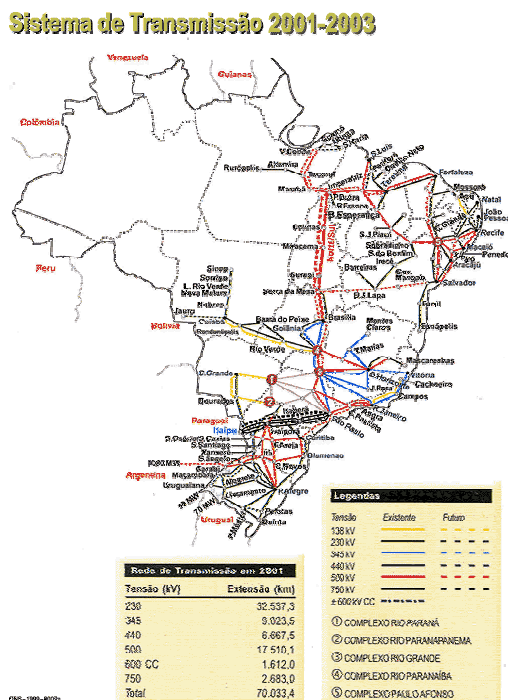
Sistema de Transmissão 2001-2003

Venezuela
Guianas
Colômbia
Peru
Bolívia
Paraguai
Itaipu
Argentina
Uruguai

Rurópolis
Altamira
Marabá
Tucuruí
Imperatriz
S.Luís
Fortaleza
Mossoró
Natal
João Pessoa
Recife
Maceió
Penedo
Aracajú
Salvador
P.Dutra
Teresina
B.Esperança
S.J.Piauí
Sobradinho
Barreiras
B.J.Lapa
Miracema
Gurupi
Serra da Mesa
Sinop
Sorriso
L.Rio Verde
Nova Mutum
Jauru
Cuiabá
Rondonópolis
Barra do Peixe
Goiânia
Brasília
Montes Claros
Rio Verde
T.Marias
Mascarenhas
Vitória
Cachoeira
Campos
Rio de Janeiro
São Paulo
Curitiba
Blumenau
Bateias
Foz do Iguaçu
Londrina
Uruguaiana
Alegrete
Santa Maria
Pelotas
P.Alegre
Garabi
C.Grande
Dourados
Ibiúna
Itaberá
Jorge Lacerda
Campos Novos
Itá
Xanxerê

Legendas
Tensão | Existente | Futuro
138 kV
230 kV
345 kV
440 kV
500 kV
750 kV
± 600 kV CC

① COMPLEXO RIO PARANÁ
② COMPLEXO RIO PARANAPANEMA
③ COMPLEXO RIO GRANDE
④ COMPLEXO RIO PARANAÍBA
⑤ COMPLEXO PAULO AFONSO

Rede de Transmissão em 2001

| Tensão (kV) | Extensão (km) |
|---|---|
| 230 | 32.537,3 |
| 345 | 9.023,5 |
| 440 | 6.667,5 |
| 500 | 17.510,1 |
| 600 CC | 1.612,0 |
| 750 | 2.683,0 |
| Total | 70.033,4 |

ONS – 1999 – 2002